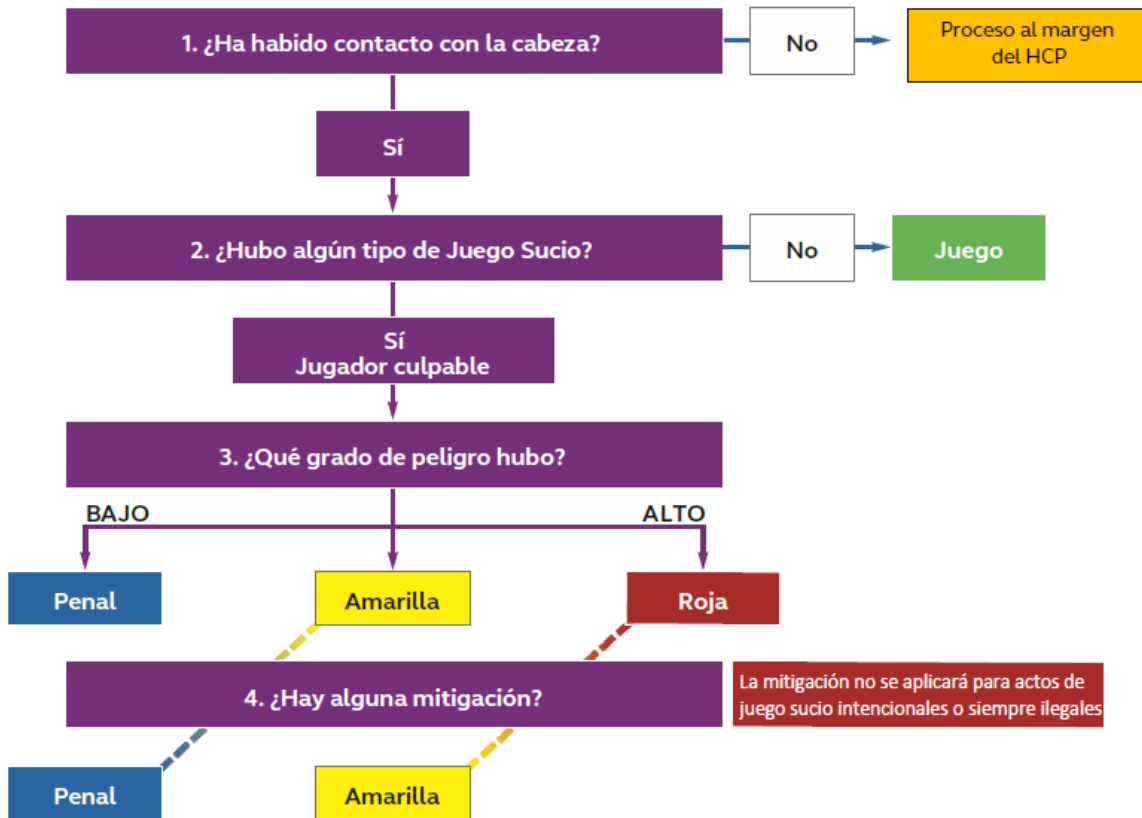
1. ¿Ha habido contacto con la cabeza?

No

Proceso al margen del HCP

Sí

2. ¿Hubo algún tipo de Juego Sucio?

No

Juego

Sí
Jugador culpable

3. ¿Qué grado de peligro hubo?

BAJO

ALTO

Penal

Amarilla

Roja

4. ¿Hay alguna mitigación?

La mitigación no se aplicará para actos de juego sucio intencionales o siempre ilegales

Penal

Amarilla